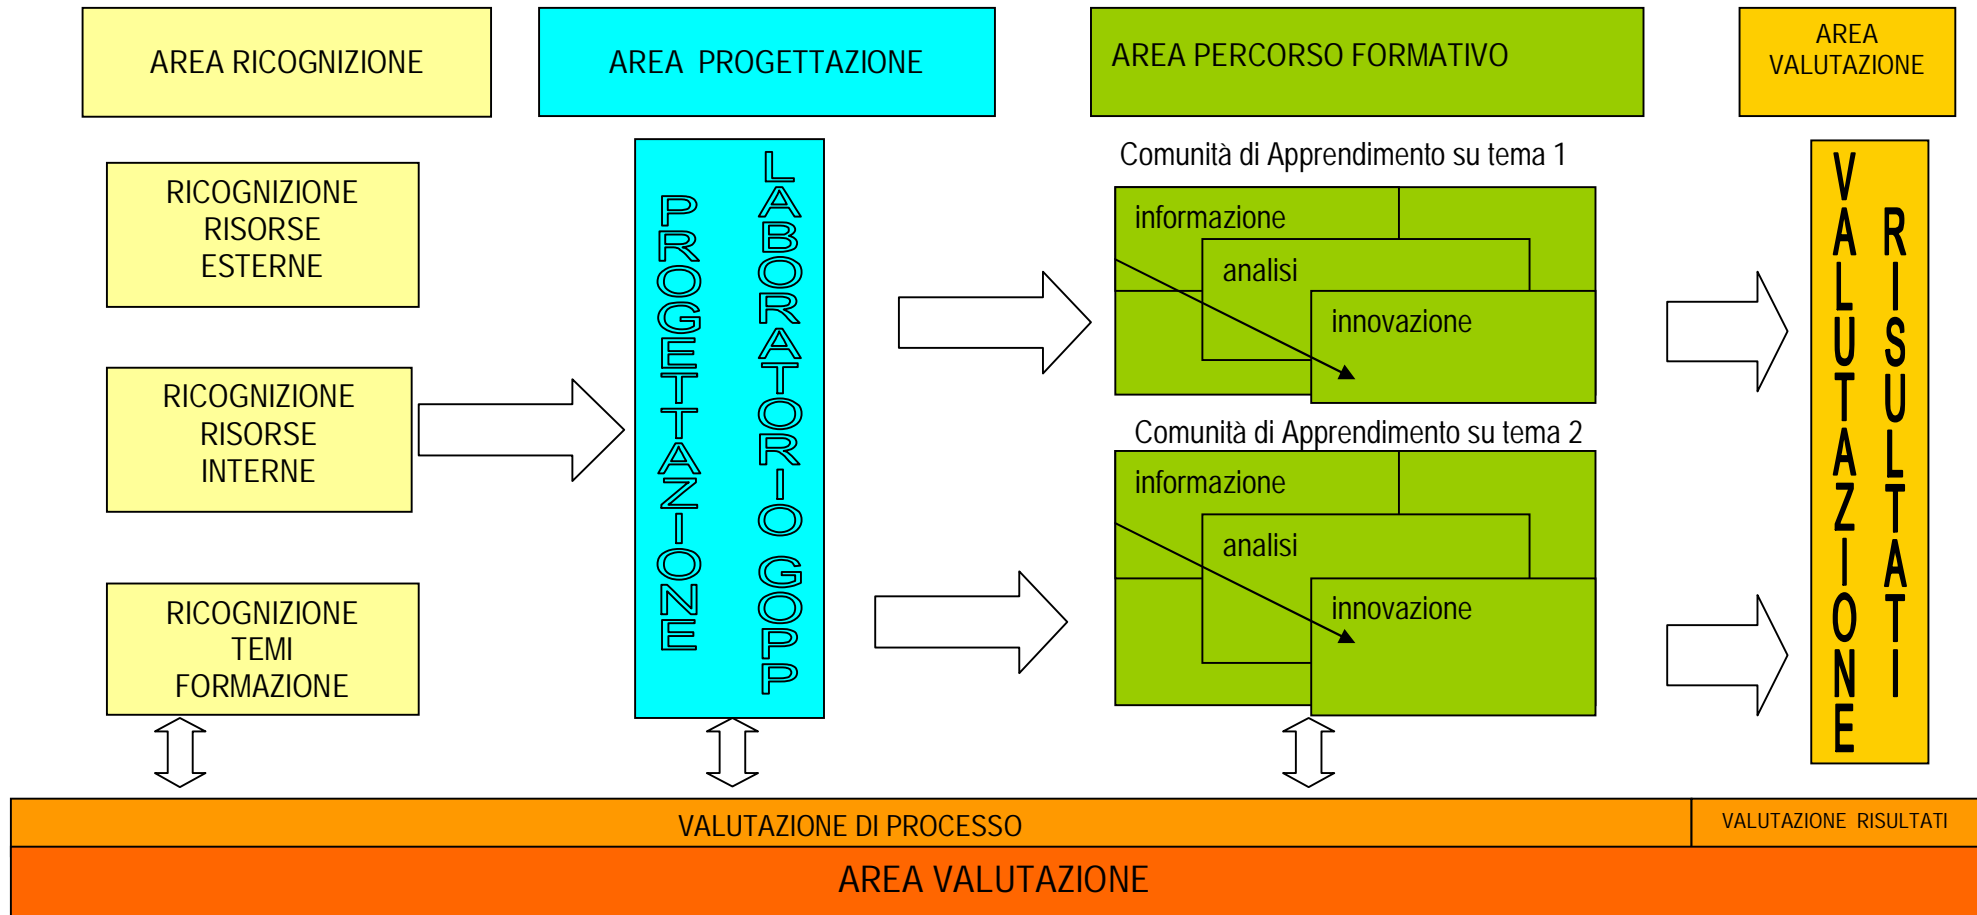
AREA RICOGNIZIONE

AREA PROGETTAZIONE

AREA PERCORSO FORMATIVO

AREA VALUTAZIONE

RICOGNIZIONE RISORSE ESTERNE

RICOGNIZIONE RISORSE INTERNE

RICOGNIZIONE TEMI FORMAZIONE

PROGETTAZIONE

LABORATORIO GOPP

Comunità di Apprendimento su tema 1

informazione

analisi

innovazione

Comunità di Apprendimento su tema 2

informazione

analisi

innovazione

VALUTAZIONE

RISULTATI

VALUTAZIONE DI PROCESSO

VALUTAZIONE RISULTATI

AREA VALUTAZIONE